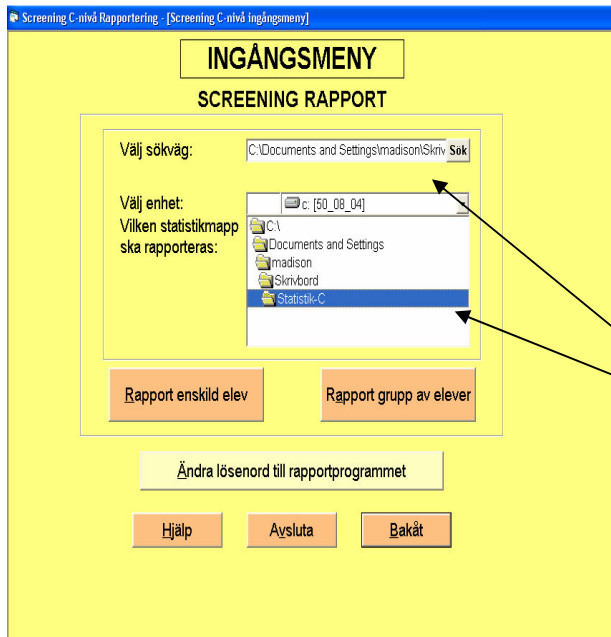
Screening C-nivå Rapportering - [Screening C-nivå ingångsmeny]

INGÅNGSMENY

SCREENING RAPPORT

Välj sökväg:
C:\Documents and Settings\madison\Skriv
Sök

Välj enhet:
c: [50_08_04]

Vilken statistikmapp ska rapporteras:
C:\
Documents and Settings
madison
Skrivbord
Statistik-C

Rapport enskild elev

Rapport grupp av elever

Ändra lösenord till rapportprogrammet

Hjälp

Avsluta

Bakåt